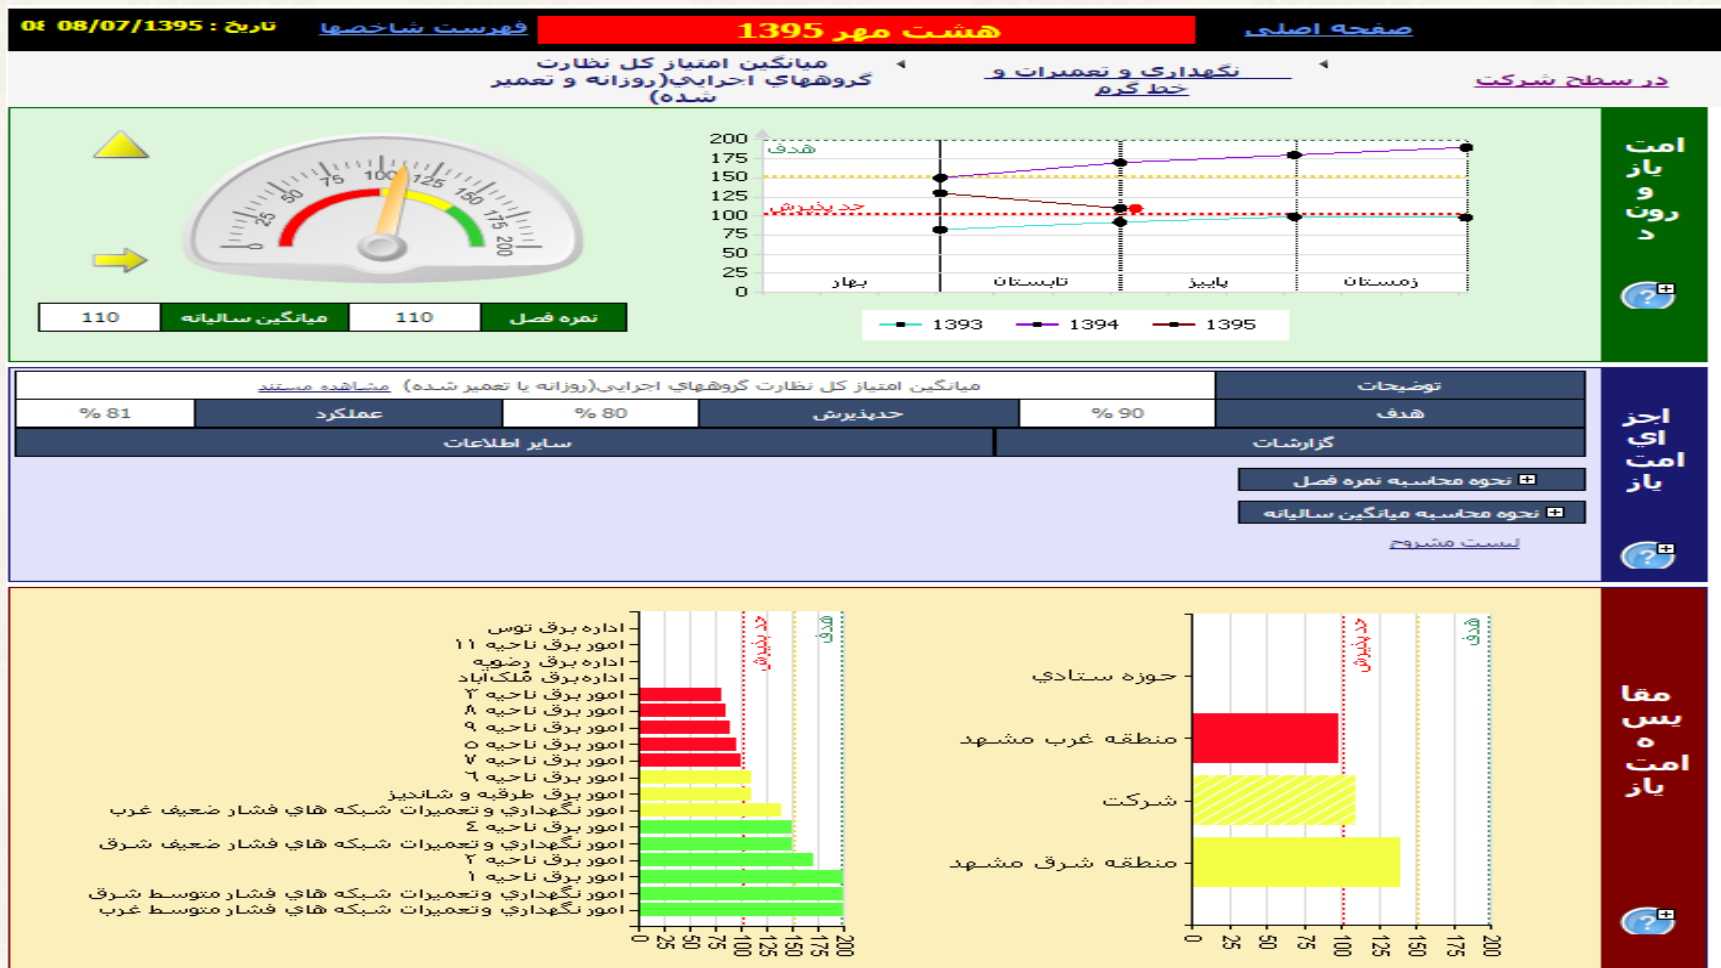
صفحه اصلی | هشت مهر 1395 | فهرست شاخصها | تاریخ : 08/07/1395 ‎:0٤

در سطح شرکت ◂ نگهداری و تعمیرات و خط گرم ◂ میانگین امتیاز کل نظارت گروههای اجرایی(روزانه و تعمیر شده)

امتیاز و روند

200
175
150
125
100
75
50
25
0

هدف
حدپذیرش

بهار | تابستان | پاییز | زمستان

1393 | 1394 | 1395

0 25 50 75 100 125 150 175 200

| نمره فصل | 110 | میانگین سالیانه | 110 |
|---|---|---|---|

اجزای امتیاز

| توضیحات | میانگین امتیاز کل نظارت گروههای اجرایی(روزانه یا تعمیر شده) مشاهده مستند | | |
|---|---|---|---|
| هدف | 90 % | حدپذیرش | 80 % | عملکرد | 81 % |
| گزارشات | سایر اطلاعات |

نحوه محاسبه نمره فصل
نحوه محاسبه میانگین سالیانه
لیست مشروح

مقایسه امتیاز

حوزه ستادي
منطقه غرب مشهد
شرکت
منطقه شرق مشهد

حدپذیرش
هدف

0 25 50 75 100 125 150 175 200

اداره برق توس
امور برق ناحیه ۱۱
اداره برق رضویه
اداره‌برق ملک‌آباد
امور برق ناحیه ۳
امور برق ناحیه ۸
امور برق ناحیه ۹
امور برق ناحیه ۵
امور برق ناحیه ۷
امور برق ناحیه ٦
امور برق طرقبه و شاندیز
امور نگهداري وتعميرات شبكه هاي فشار ضعيف غرب
امور برق ناحیه ٤
امور نگهداري وتعميرات شبكه هاي فشار ضعيف شرق
امور برق ناحیه ۲
امور برق ناحیه ۱
امور نگهداري وتعميرات شبكه هاي فشار متوسط شرق
امور نگهداري وتعميرات شبكه هاي فشار متوسط غرب

حدپذیرش
هدف

0 25 50 75 100 125 150 175 200